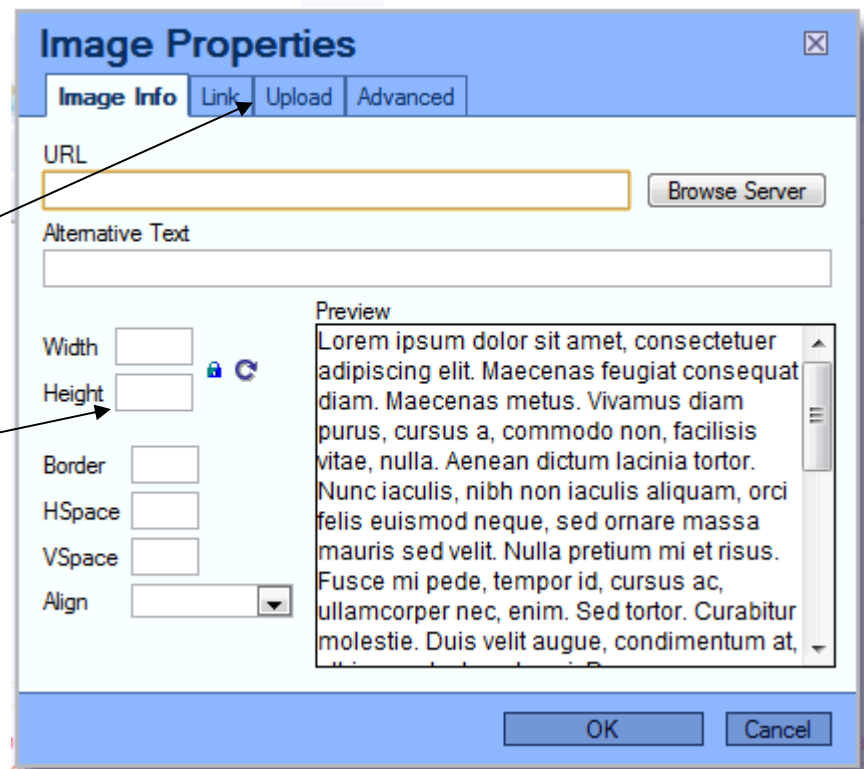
Image Properties

Image Info | Link | Upload | Advanced

URL

Browse Server

Alternative Text

Width

Height

Border

HSpace

VSpace

Align

Preview

Lorem ipsum dolor sit amet, consectetuer adipiscing elit. Maecenas feugiat consequat diam. Maecenas metus. Vivamus diam purus, cursus a, commodo non, facilisis vitae, nulla. Aenean dictum lacinia tortor. Nunc iaculis, nibh non iaculis aliquam, orci felis euismod neque, sed ornare massa mauris sed velit. Nulla pretium mi et risus. Fusce mi pede, tempor id, cursus ac, ullamcorper nec, enim. Sed tortor. Curabitur molestie. Duis velit augue, condimentum at, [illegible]

OK

Cancel